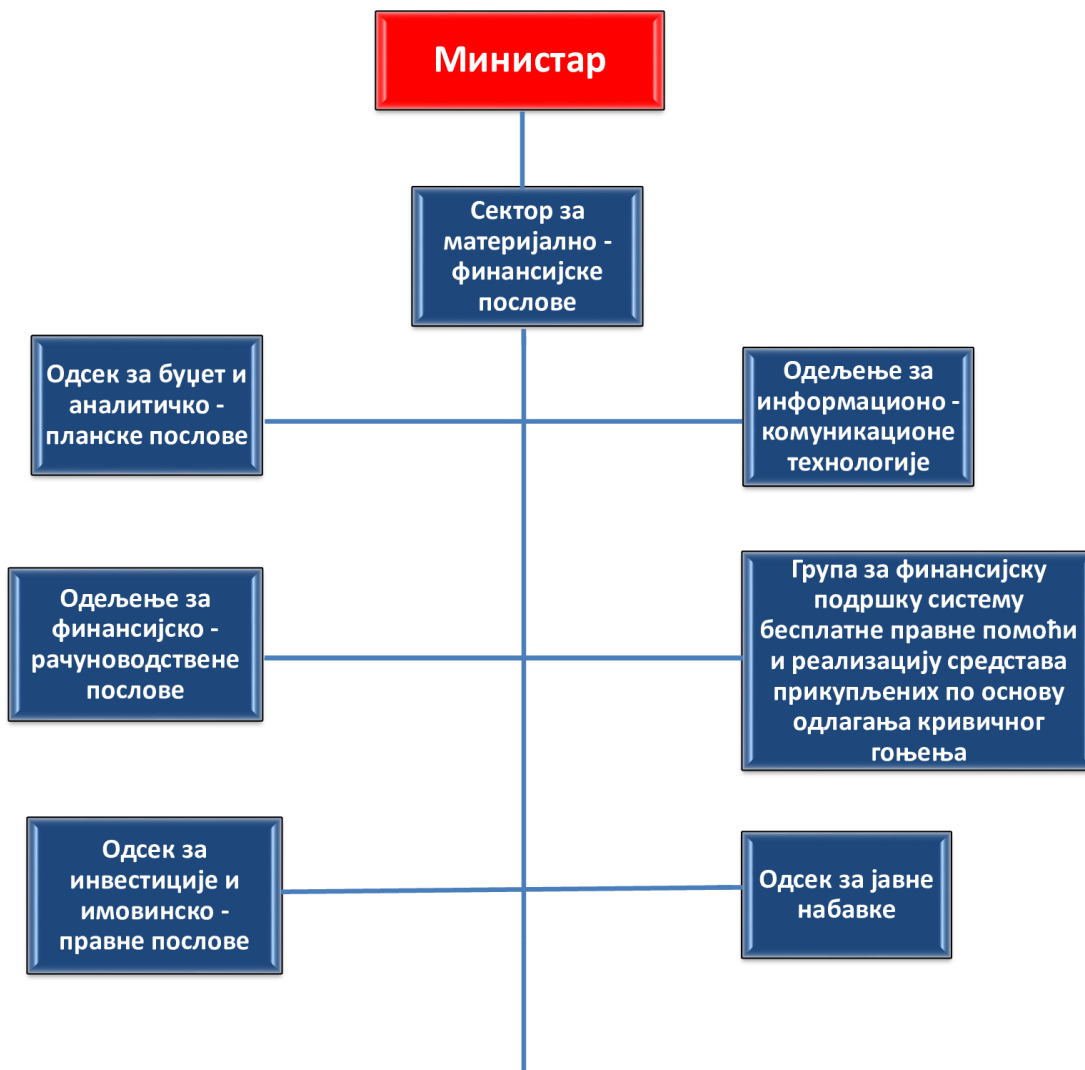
Министар

Сектор за материјално - финансијске послове

Одсек за буџет и аналитичко - планске послове

Одељење за информационо - комуникационе технологије

Одељење за финансијско - рачуноводствене послове

Група за финансијску подршку систему бесплатне правне помоћи и реализацију средстава прикупљених по основу одлагања кривичног гоњења

Одсек за инвестиције и имовинско - правне послове

Одсек за јавне набавке